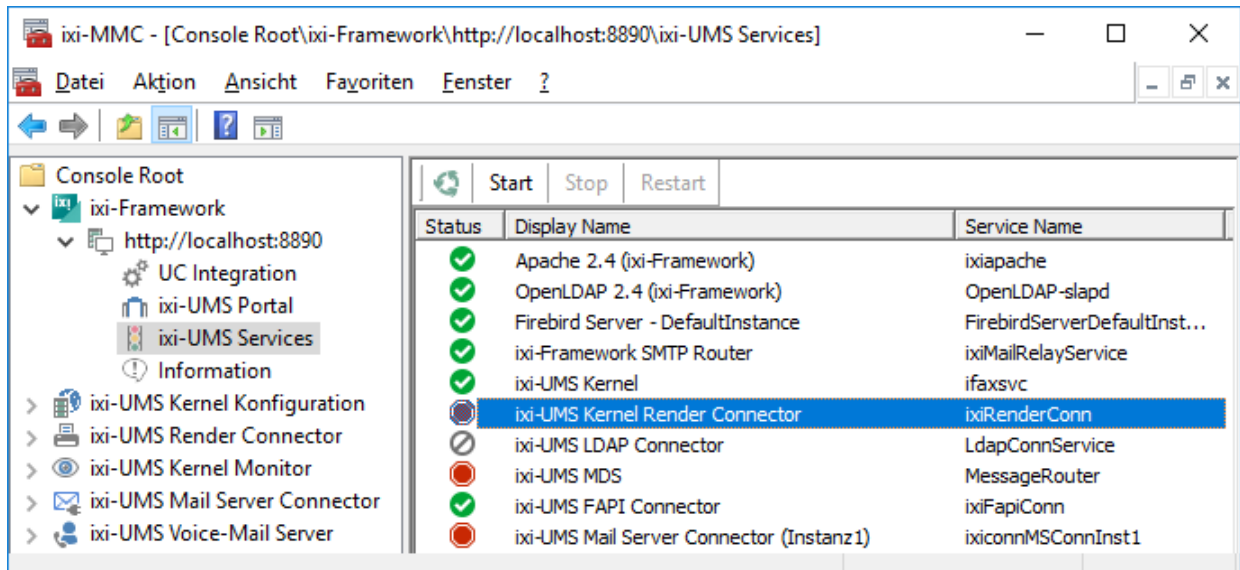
ixi-MMC - [Console Root\ixi-Framework\http://localhost:8890\ixi-UMS Services]

Datei Aktion Ansicht Favoriten Fenster ?

Console Root
ixi-Framework
http://localhost:8890
UC Integration
ixi-UMS Portal
ixi-UMS Services
Information
ixi-UMS Kernel Konfiguration
ixi-UMS Render Connector
ixi-UMS Kernel Monitor
ixi-UMS Mail Server Connector
ixi-UMS Voice-Mail Server

Start Stop Restart

| Status | Display Name | Service Name |
|---|---|---|
| | Apache 2.4 (ixi-Framework) | ixiapache |
| | OpenLDAP 2.4 (ixi-Framework) | OpenLDAP-slapd |
| | Firebird Server - DefaultInstance | FirebirdServerDefaultInst… |
| | ixi-Framework SMTP Router | ixiMailRelayService |
| | ixi-UMS Kernel | ifaxsvc |
| | ixi-UMS Kernel Render Connector | ixiRenderConn |
| | ixi-UMS LDAP Connector | LdapConnService |
| | ixi-UMS MDS | MessageRouter |
| | ixi-UMS FAPI Connector | ixiFapiConn |
| | ixi-UMS Mail Server Connector (Instanz1) | ixiconnMSConnInst1 |